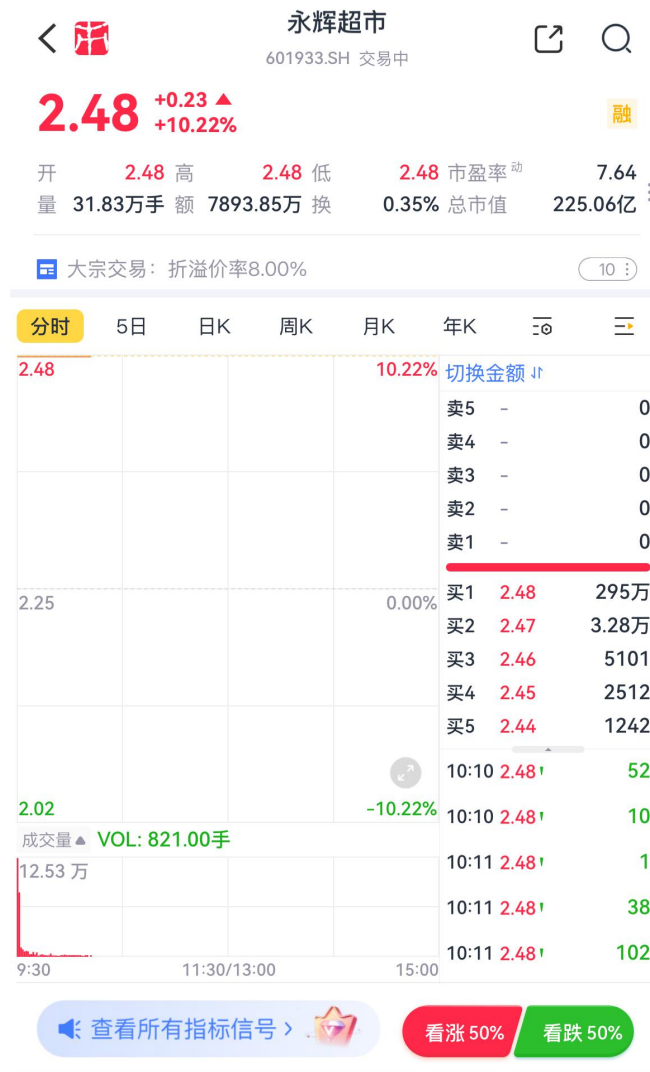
永辉超市
601933.SH 交易中

2.48 +0.23 +10.22%
融

| 开 | 2.48 | 高 | 2.48 | 低 | 2.48 | 市盈率动 | 7.64 |
|---|---|---|---|---|---|---|---|
| 量 | 31.83万手 | 额 | 7893.85万 | 换 | 0.35% | 总市值 | 225.06亿 |

大宗交易：折溢价率8.00%
10

分时 5日 日K 周K 月K 年K

2.48 10.22%
2.25 0.00%
2.02 -10.22%

成交量 VOL: 821.00手
12.53 万
9:30 11:30/13:00 15:00

切换金额

| 卖5 | - | 0 |
|---|---|---|
| 卖4 | - | 0 |
| 卖3 | - | 0 |
| 卖2 | - | 0 |
| 卖1 | - | 0 |
| 买1 | 2.48 | 295万 |
| 买2 | 2.47 | 3.28万 |
| 买3 | 2.46 | 5101 |
| 买4 | 2.45 | 2512 |
| 买5 | 2.44 | 1242 |

| 10:10 | 2.48 | 52 |
|---|---|---|
| 10:10 | 2.48 | 10 |
| 10:11 | 2.48 | 1 |
| 10:11 | 2.48 | 38 |
| 10:11 | 2.48 | 102 |

查看所有指标信号 ›
看涨 50% 看跌 50%